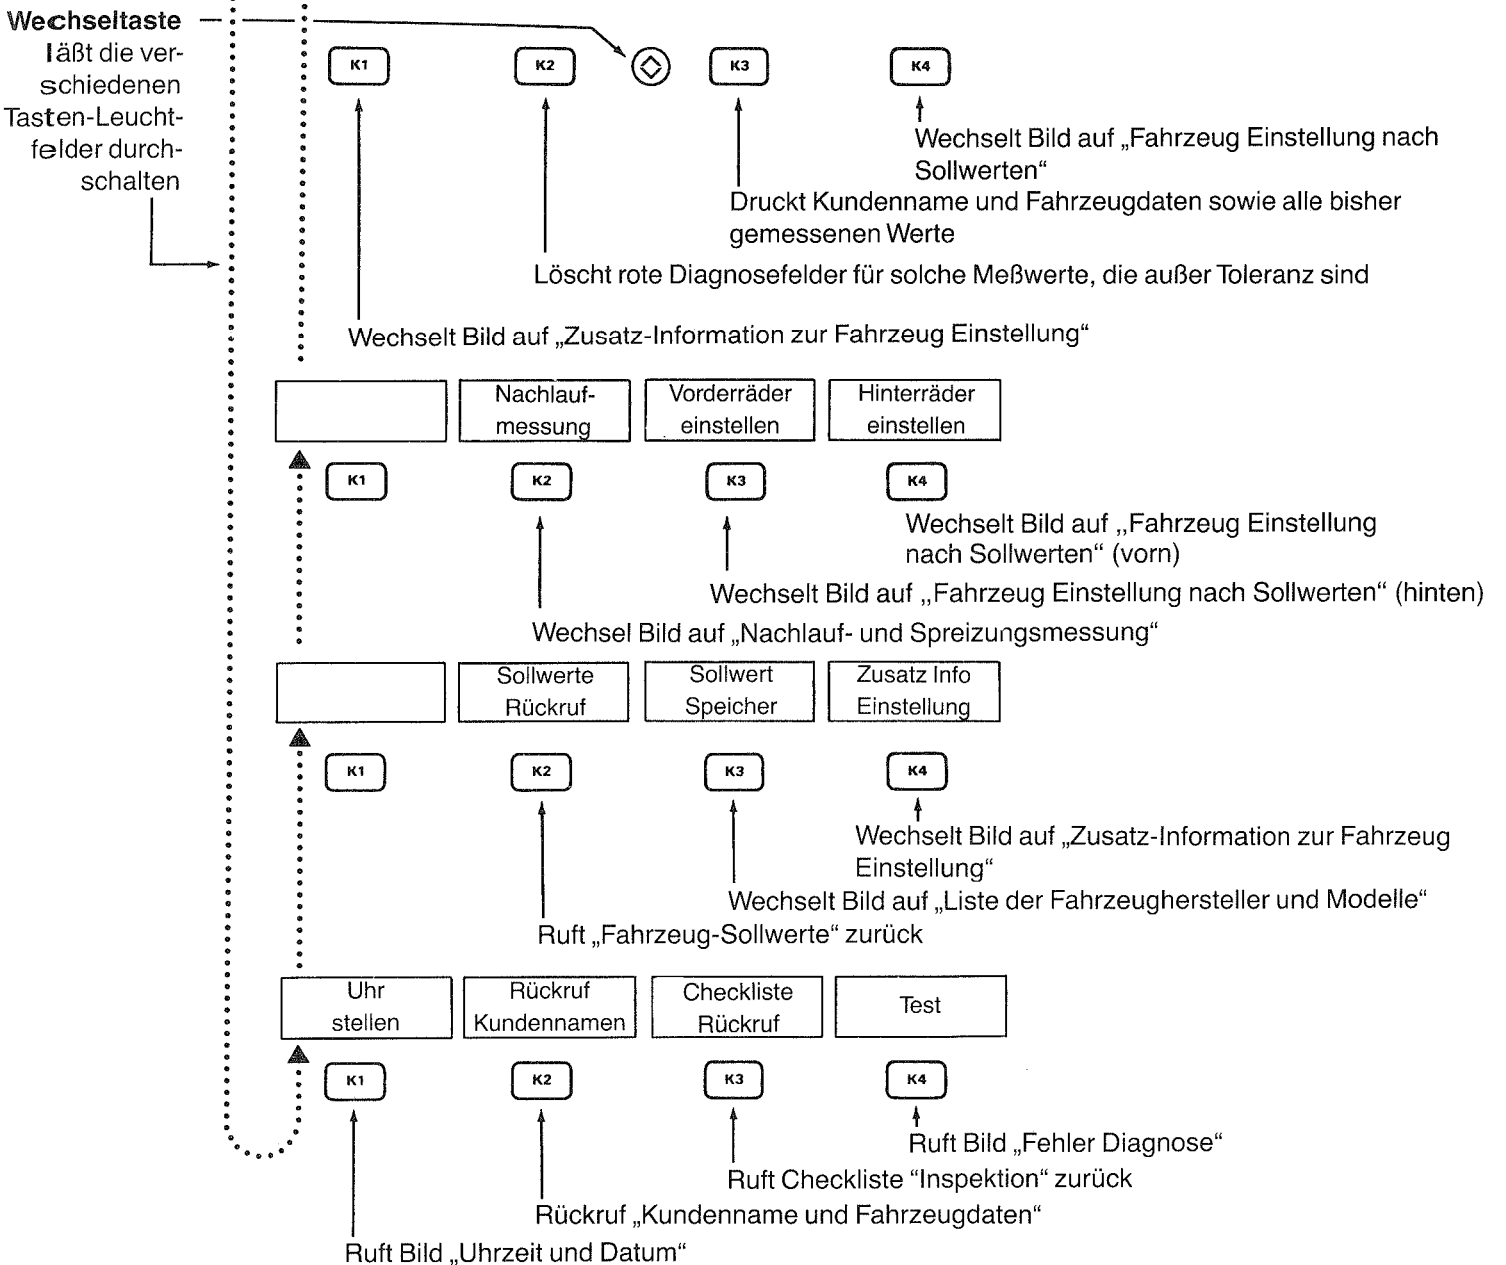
Wechseltaste läßt die verschiedenen Tasten-Leuchtfelder durchschalten

K1 K2 K3 K4

Wechselt Bild auf „Fahrzeug Einstellung nach Sollwerten“

Druckt Kundenname und Fahrzeugdaten sowie alle bisher gemessenen Werte

Löscht rote Diagnosefelder für solche Meßwerte, die außer Toleranz sind

Wechselt Bild auf „Zusatz-Information zur Fahrzeug Einstellung“

Nachlaufmessung | Vorderräder einstellen | Hinterräder einstellen

K1 K2 K3 K4

Wechselt Bild auf „Fahrzeug Einstellung nach Sollwerten“ (vorn)

Wechselt Bild auf „Fahrzeug Einstellung nach Sollwerten“ (hinten)

Wechsel Bild auf „Nachlauf- und Spreizungsmessung“

Sollwerte Rückruf | Sollwert Speicher | Zusatz Info Einstellung

K1 K2 K3 K4

Wechselt Bild auf „Zusatz-Information zur Fahrzeug Einstellung“

Wechselt Bild auf „Liste der Fahrzeughersteller und Modelle“

Ruft „Fahrzeug-Sollwerte“ zurück

Uhr stellen | Rückruf Kundennamen | Checkliste Rückruf | Test

K1 K2 K3 K4

Ruft Bild „Fehler Diagnose“

Ruft Checkliste “Inspektion” zurück

Rückruf „Kundenname und Fahrzeugdaten“

Ruft Bild „Uhrzeit und Datum“